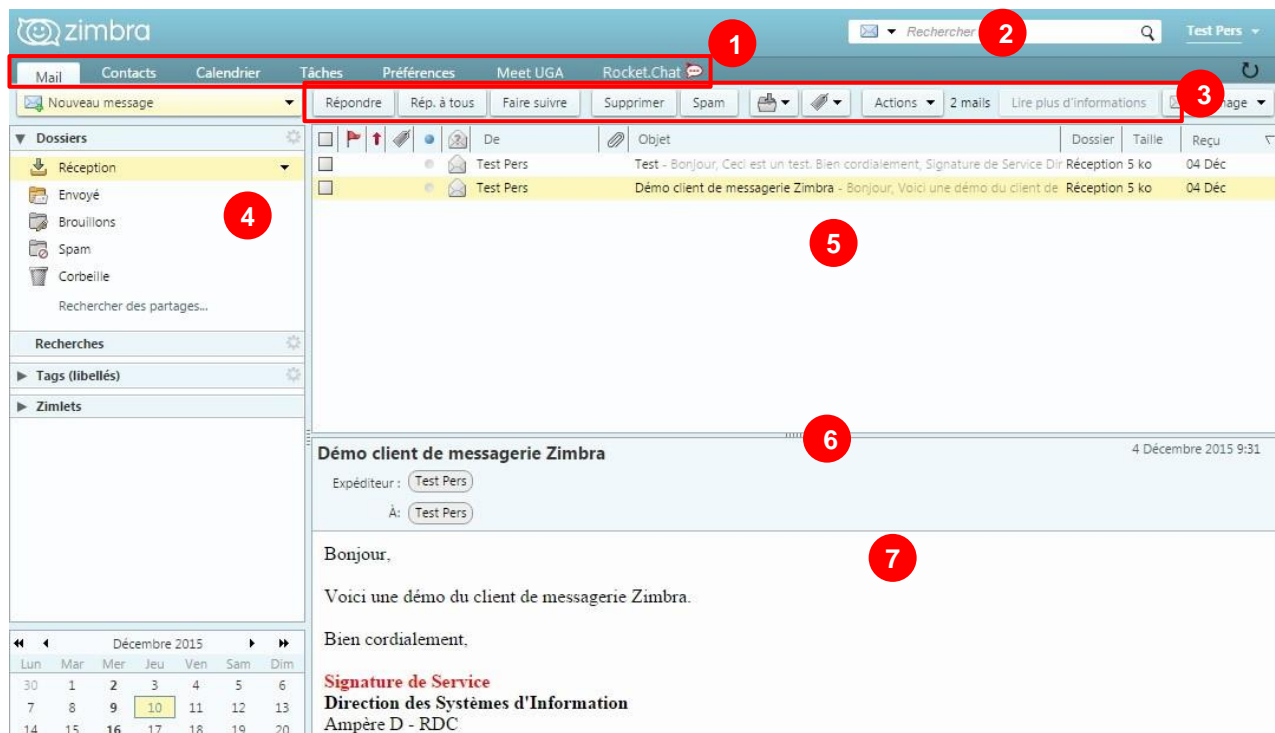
zimbra

Rechercher 2 Test Pers

Mail Contacts Calendrier Tâches Préférences Meet UGA Rocket.Chat 1

Nouveau message

Répondre Rép. à tous Faire suivre Supprimer Spam Actions 2 mails Lire plus d'informations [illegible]age 3

Dossiers
Réception
Envoyé
Brouillons
Spam
Corbeille
Rechercher des partages...

4

Recherches
Tags (libellés)
Zimlets

| | | | | | | De | | Objet | Dossier | Taille | Reçu |
|---|---|---|---|---|---|---|---|---|---|---|---|
| | | | | | | Test Pers | | Test - Bonjour, Ceci est un test. Bien cordialement, Signature de Service Dir | Réception | 5 ko | 04 Déc |
| | | | | | | Test Pers | | Démo client de messagerie Zimbra - Bonjour, Voici une démo du client de | Réception | 5 ko | 04 Déc |

5

6

Démo client de messagerie Zimbra 4 Décembre 2015 9:31

Expéditeur : Test Pers

À: Test Pers

7

Bonjour,

Voici une démo du client de messagerie Zimbra.

Bien cordialement,

Signature de Service
Direction des Systèmes d'Information
Ampère D - RDC

Décembre 2015

| Lun | Mar | Mer | Jeu | Ven | Sam | Dim |
|---|---|---|---|---|---|---|
| 30 | 1 | 2 | 3 | 4 | 5 | 6 |
| 7 | 8 | 9 | 10 | 11 | 12 | 13 |
| 14 | 15 | 16 | 17 | 18 | 19 | 20 |